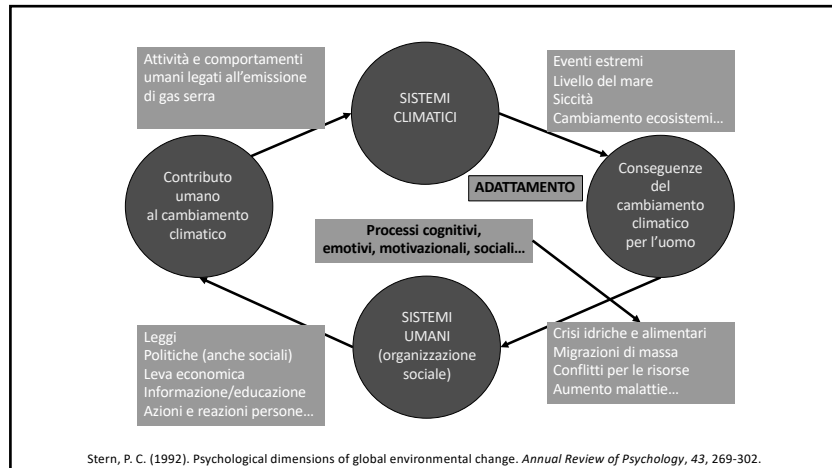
Attività e comportamenti umani legati all'emissione di gas serra

SISTEMI CLIMATICI

Eventi estremi
Livello del mare
Siccità
Cambiamento ecosistemi…

Contributo umano al cambiamento climatico

ADATTAMENTO

Conseguenze del cambiamento climatico per l'uomo

Processi cognitivi, emotivi, motivazionali, sociali…

SISTEMI UMANI (organizzazione sociale)

Leggi
Politiche (anche sociali)
Leva economica
Informazione/educazione
Azioni e reazioni persone…

Crisi idriche e alimentari
Migrazioni di massa
Conflitti per le risorse
Aumento malattie…

Stern, P. C. (1992). Psychological dimensions of global environmental change. Annual Review of Psychology, 43, 269-302.